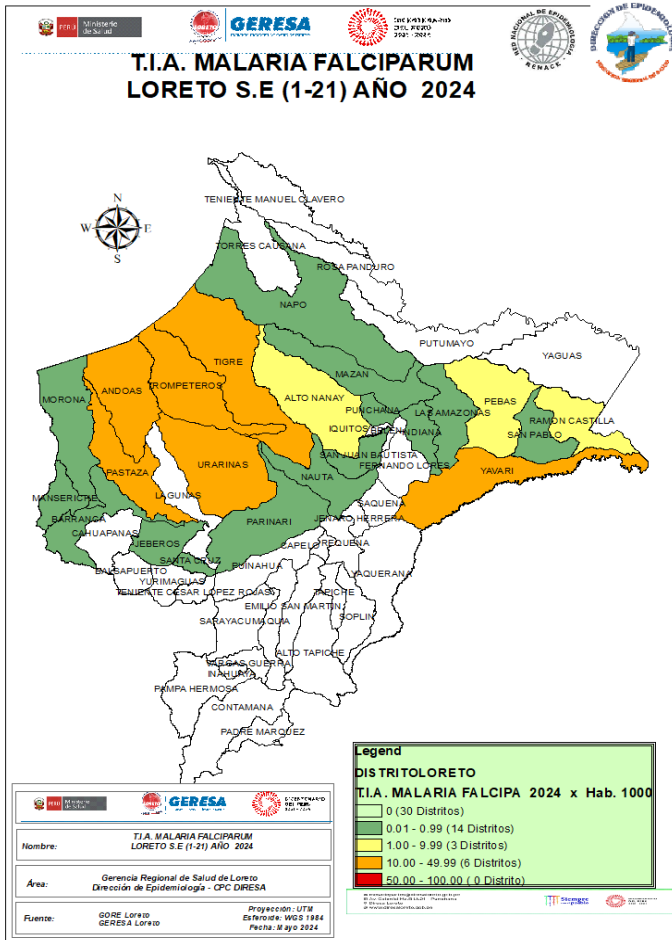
PERÚ Ministerio de Salud

GERESA

BICENTENARIO DEL PERÚ 2021 - 2024

RED NACIONAL DE EPIDEMIOLOGIA RENACE

DIRECCION DE EPIDEMIOLOGIA

T.I.A. MALARIA FALCIPARUM
LORETO S.E (1-21) AÑO 2024

N
W E
S

TENIENTE MANUEL CLAVERO
TORRES CAUSANA
ROSA PANDURO
NAPO
PUTUMAYO
YAGUAS
TIGRE
ANDOAS
TROMPETEROS
MAZAN
ALTO NANAY
PEBAS
MORONA
PUNCHANA
LAS AMAZONAS
RAMON CASTILLA
IQUITOS
BELEN
INDIANA
SAN PABLO
SAN JUAN BAUTISTA
FERNANDO LORES
URARINAS
PASTAZA
YAVARI
NAUTA
SAQUENA
LAGUNAS
MANSERICHE
PARINARI
JENARO HERRERA
BARRANCA
CAHUAPANAS
JEBEROS
CAPELO
REQUENA
SANTA CRUZ
BALSAPUERTO
YURIMAGUAS
PUINAHUA
YAQUERANA
TENIENTE CESAR LOPEZ ROJAS
TAPICHE
EMILIO SAN MARTIN
SOPLIN
SARAYACU
MAQUIA
ALTO TAPICHE
VARGAS GUERRA
INAHUAYA
PAMPA HERMOSA
CONTAMANA
PADRE MARQUEZ

Legend
DISTRITOLORETO
T.I.A. MALARIA FALCIPA 2024 x Hab. 1000
0 (30 Distritos)
0.01 - 0.99 (14 Distritos)
1.00 - 9.99 (3 Distritos)
10.00 - 49.99 (6 Distritos)
50.00 - 100.00 ( 0 Distrito)

PERÚ Ministerio de Salud
GERESA
BICENTENARIO DEL PERÚ

Nombre: T.I.A. MALARIA FALCIPARUM
LORETO S.E (1-21) AÑO 2024

Área: Gerencia Regional de Salud de Loreto
Dirección de Epidemiología - CPC DIRESA

Fuente: GORE Loreto
GERESA Loreto

Proyección: UTM
Esferoide: WGS 1984
Fecha: Mayo 2024

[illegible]